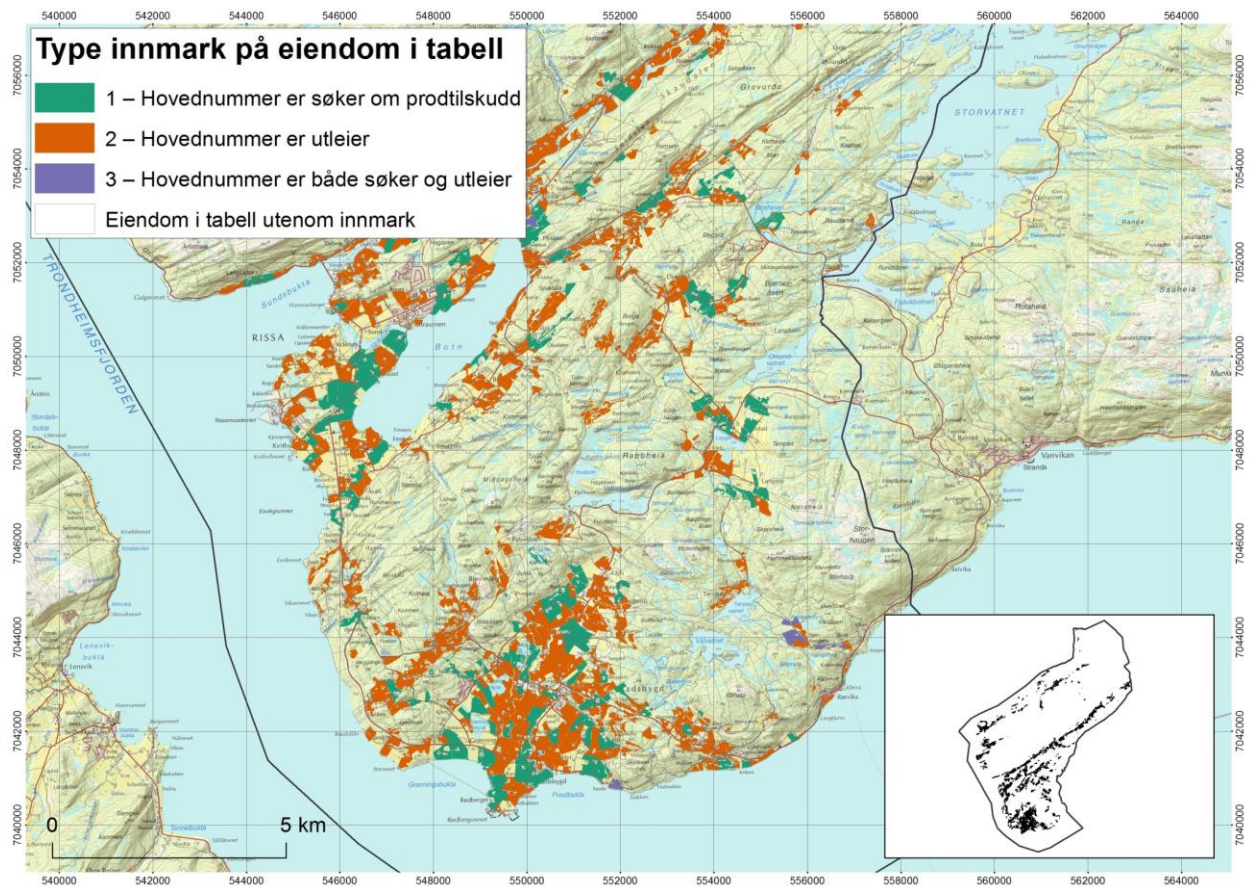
540000 542000 544000 546000 548000 550000 552000 554000 556000 558000 560000 562000 564000

Type innmark på eiendom i tabell

1 – Hovednummer er søker om prodtilskudd

2 – Hovednummer er utleier

3 – Hovednummer er både søker og utleier

Eiendom i tabell utenom innmark

7056000 7054000 7052000 7050000 7048000 7046000 7044000 7042000 7040000

TRONDHEIMSFJORDEN

STORVATNET

RISSA

Botn

Sundsbukta

Rabbheia

Vanvikan

Stranda

Skaudalen

Grevurda

Sauheia

Lensvik

Grenningsbukta

Stadsbygd

0

5 km

540000 542000 544000 546000 548000 550000 552000 554000 556000 558000 560000 562000 564000